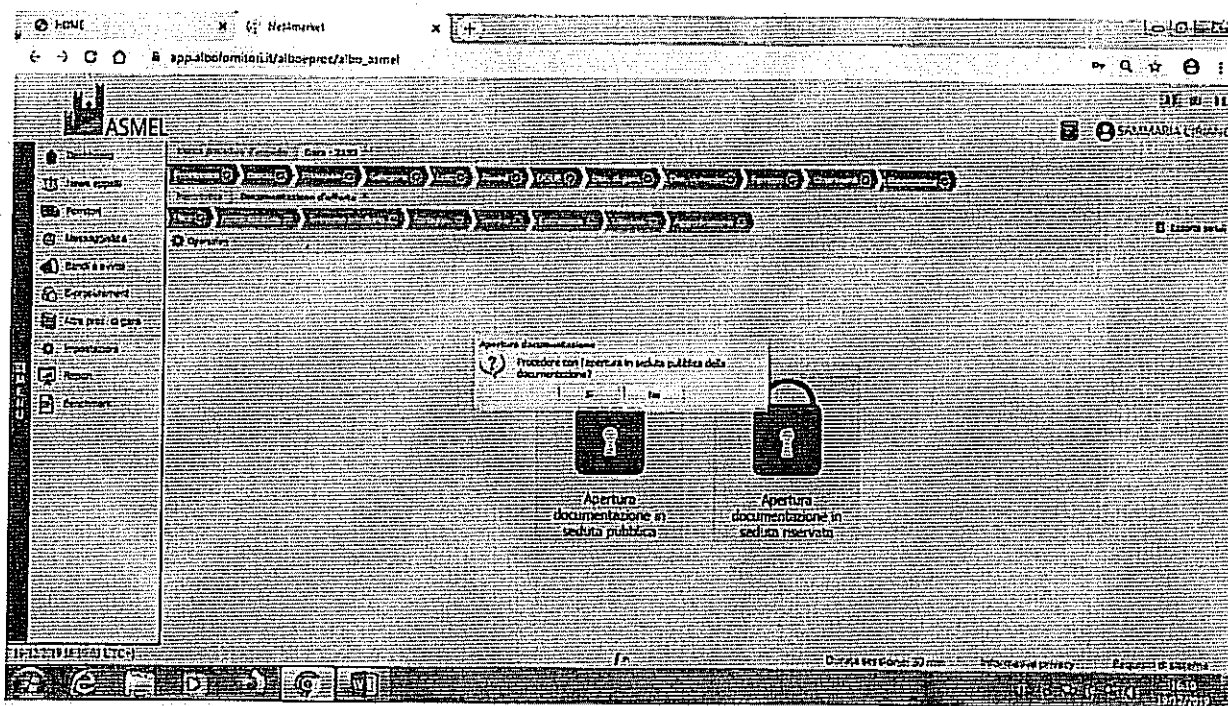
HOME
NetAmerket
app.albofornitori.it/alboeproc/albo_asmel
ASMEL
SAMMARIA LIRIANO
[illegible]
Albo fornitori
Fornitori
Messaggistica
Bandi e avvisi
Espletamenti
Altre procedure
Impostazioni
Report
Cruscotto
Operazioni
Apertura documentazione
Procedere con l'apertura in seduta pubblica della documentazione ?
Si
No
Apertura documentazione in seduta pubblica
Apertura documentazione in seduta riservata
Durata sessione: 30 min
Informativa privacy
Requisiti di sistema